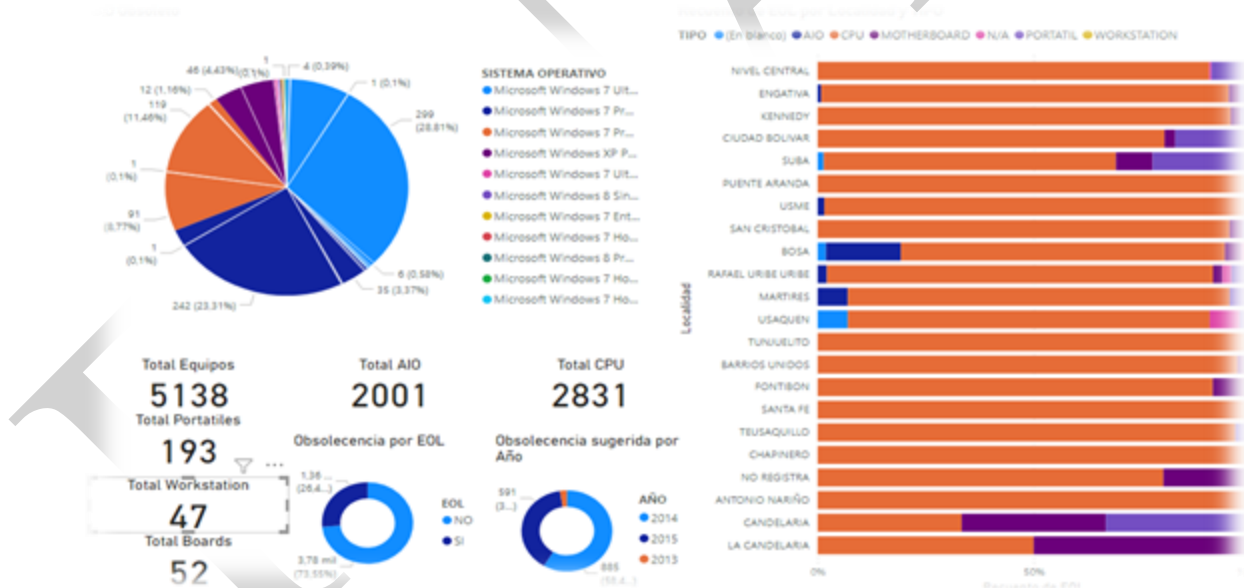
TIPO ● (En blanco) ● AIO ● CPU ● MOTHERBOARD ● N/A ● PORTATIL ● WORKSTATION

1
46 (4,43%)
(0,1%)
4 (0,39%)
1 (0,1%)
12 (1,16%)
119 (11,46%)
299 (28,81%)
1 (0,1%)
91 (8,77%)
1 (0,1%)
6 (0,58%)
35 (3,37%)
242 (23,31%)

SISTEMA OPERATIVO
● Microsoft Windows 7 Ult...
● Microsoft Windows 7 Pr...
● Microsoft Windows 7 Pr...
● Microsoft Windows XP P...
● Microsoft Windows 7 Ult...
● Microsoft Windows 8 Sin...
● Microsoft Windows 7 Ent...
● Microsoft Windows 7 Ho...
● Microsoft Windows 8 Pr...
● Microsoft Windows 7 Ho...
● Microsoft Windows 7 Ho...

Total Equipos
5138
Total AIO
2001
Total CPU
2831
Total Portatiles
193
Total Workstation
47
Total Boards
52

Obsolecencia por EOL
1,36 ... (26,4...)
3,78 mil (73,55%)
EOL
● NO
● SI

Obsolecencia sugerida por Año
591 (3...)
885 (58,4...)
AÑO
● 2014
● 2015
● 2013

NIVEL CENTRAL
ENGATIVA
KENNEDY
CIUDAD BOLIVAR
SUBA
PUENTE ARANDA
USME
SAN CRISTOBAL
BOSA
RAFAEL URIBE URIBE
MARTIRES
USAQUEN
TUNJUELITO
BARRIOS UNIDOS
FONTIBON
SANTA FE
TEUSAQUILLO
CHAPINERO
NO REGISTRA
ANTONIO NARIÑO
CANDELARIA
LA CANDELARIA

Localidad
0%
50%